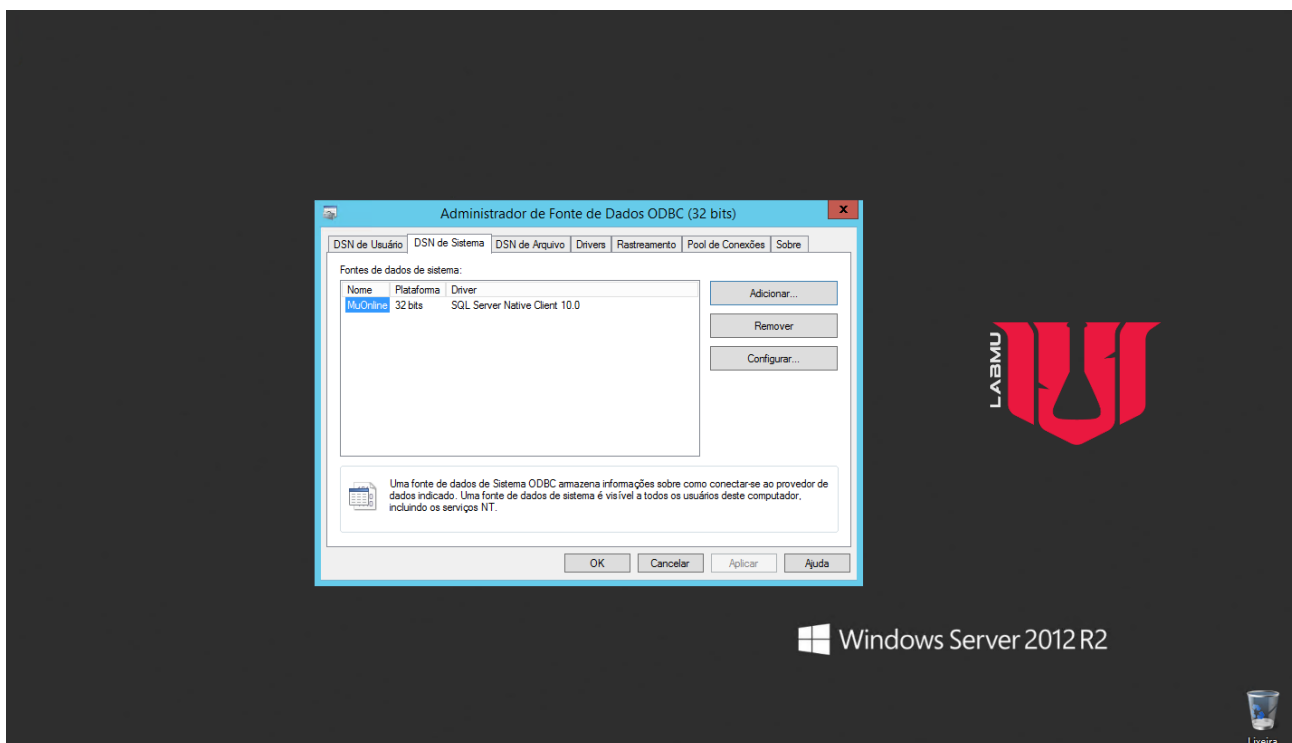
Administrador de Fonte de Dados ODBC (32 bits)

DSN de Usuário | DSN de Sistema | DSN de Arquivo | Drivers | Rastreamento | Pool de Conexões | Sobre

Fontes de dados de sistema:

| Nome | Plataforma | Driver |
|---|---|---|
| MuOnline | 32 bits | SQL Server Native Client 10.0 |

Adicionar...
Remover
Configurar...

Uma fonte de dados de Sistema ODBC armazena informações sobre como conectar-se ao provedor de dados indicado. Uma fonte de dados de sistema é visível a todos os usuários deste computador, incluindo os serviços NT.

OK
Cancelar
Aplicar
Ajuda

LABMU

Windows Server 2012 R2

Lixeira